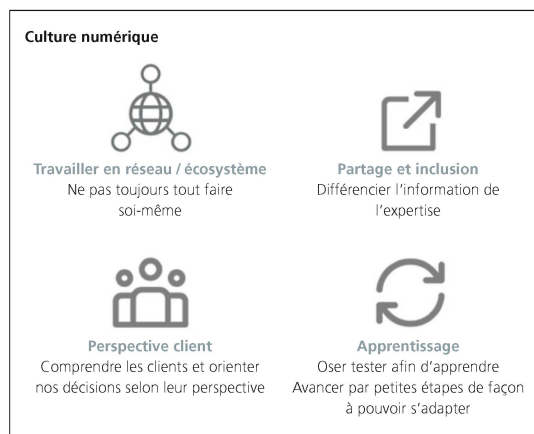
Culture numérique

Travailler en réseau / écosystème
Ne pas toujours tout faire soi-même

Partage et inclusion
Différencier l'information de l'expertise

Perspective client
Comprendre les clients et orienter nos décisions selon leur perspective

Apprentissage
Oser tester afin d'apprendre
Avancer par petites étapes de façon à pouvoir s'adapter